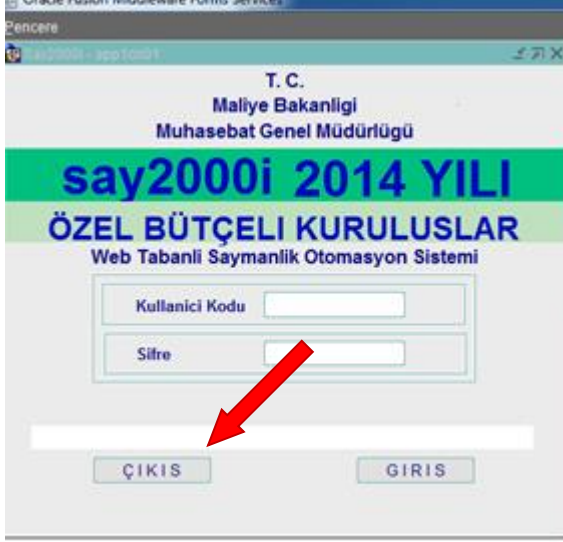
Oracle Fusion Middleware Forms Services
Pencere
Say2000i - app10001

T. C.
Maliye Bakanligi
Muhasebat Genel Müdürlüğü

say2000i 2014 YILI

ÖZEL BÜTÇELI KURULUSLAR
Web Tabanli Saymanlik Otomasyon Sistemi

Kullanici Kodu
Sifre

ÇIKIS
GIRIS